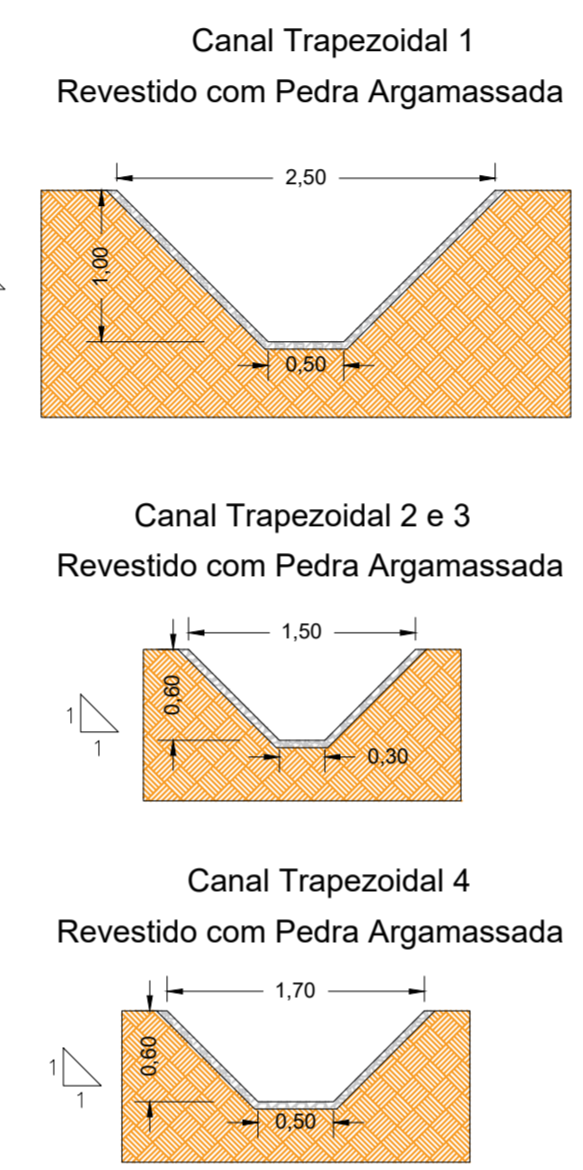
Canal Trapezoidal 1
Revestido com Pedra Argamassada

2,50

1,00

0,50

Canal Trapezoidal 2 e 3
Revestido com Pedra Argamassada

1,50

1

1

0,60

0,30

Canal Trapezoidal 4
Revestido com Pedra Argamassada

1,70

1

1

0,60

0,50